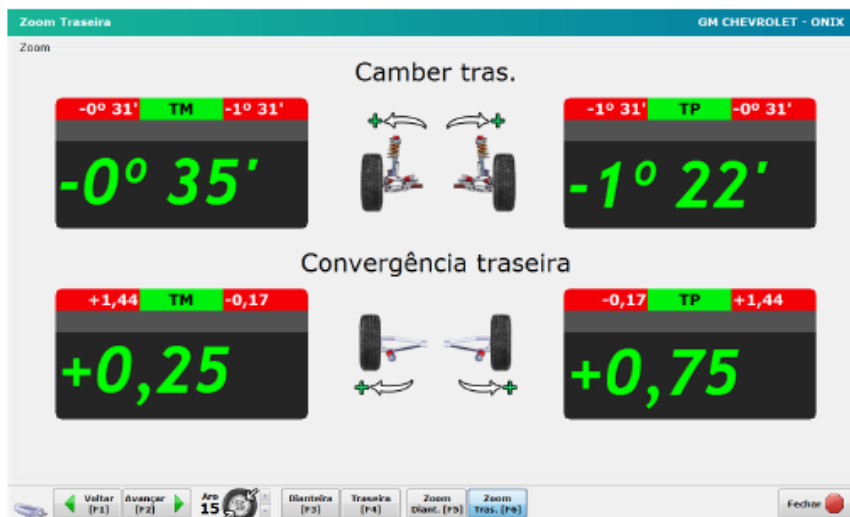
Zoom Traseira

GM CHEVROLET - ONIX

Zoom

Camber tras.

| -0º 31' | TM | -1º 31' |
|---|---|---|

-0º 35'

| -1º 31' | TP | -0º 31' |
|---|---|---|

-1º 22'

Convergência traseira

| +1,44 | TM | -0,17 |
|---|---|---|

+0,25

| -0,17 | TP | +1,44 |
|---|---|---|

+0,75

Voltar [F1]

Avançar [F2]

Aro 15

Dianteira [F3]

Traseira [F4]

Zoom Diant. [F5]

Zoom Tras. [F6]

Fechar